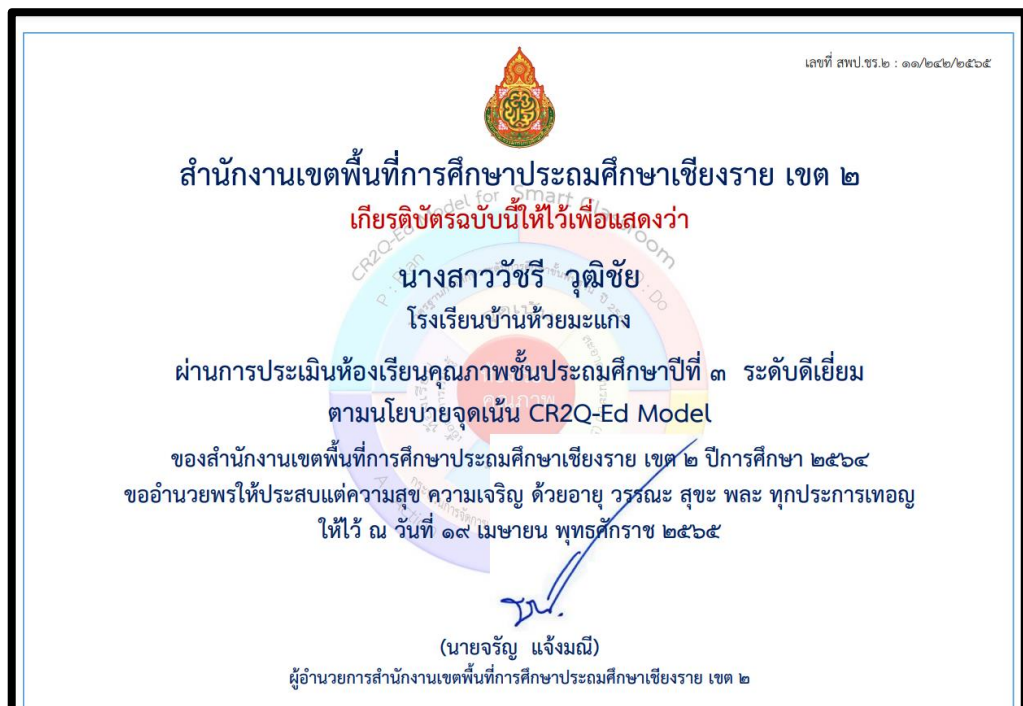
เลขที่ สพป.ชร.๒ : ๑๑/๒๔๒/๒๕๖๕

สำนักงานเขตพื้นที่การศึกษาประถมศึกษาเชียงราย เขต ๒
เกียรติบัตรฉบับนี้ให้ไว้เพื่อแสดงว่า

นางสาววัชรี วุฒิชัย
โรงเรียนบ้านห้วยมะแกง

ผ่านการประเมินห้องเรียนคุณภาพชั้นประถมศึกษาปีที่ ๓ ระดับดีเยี่ยม
ตามนโยบายจุดเน้น CR2Q-Ed Model

ของสำนักงานเขตพื้นที่การศึกษาประถมศึกษาเชียงราย เขต ๒ ปีการศึกษา ๒๕๖๔
ขออำนวยพรให้ประสบแต่ความสุข ความเจริญ ด้วยอายุ วรรณะ สุขะ พละ ทุกประการเทอญ
ให้ไว้ ณ วันที่ ๑๙ เมษายน พุทธศักราช ๒๕๖๕

(นายจรัญ แจ้งมณี)
ผู้อำนวยการสำนักงานเขตพื้นที่การศึกษาประถมศึกษาเชียงราย เขต ๒